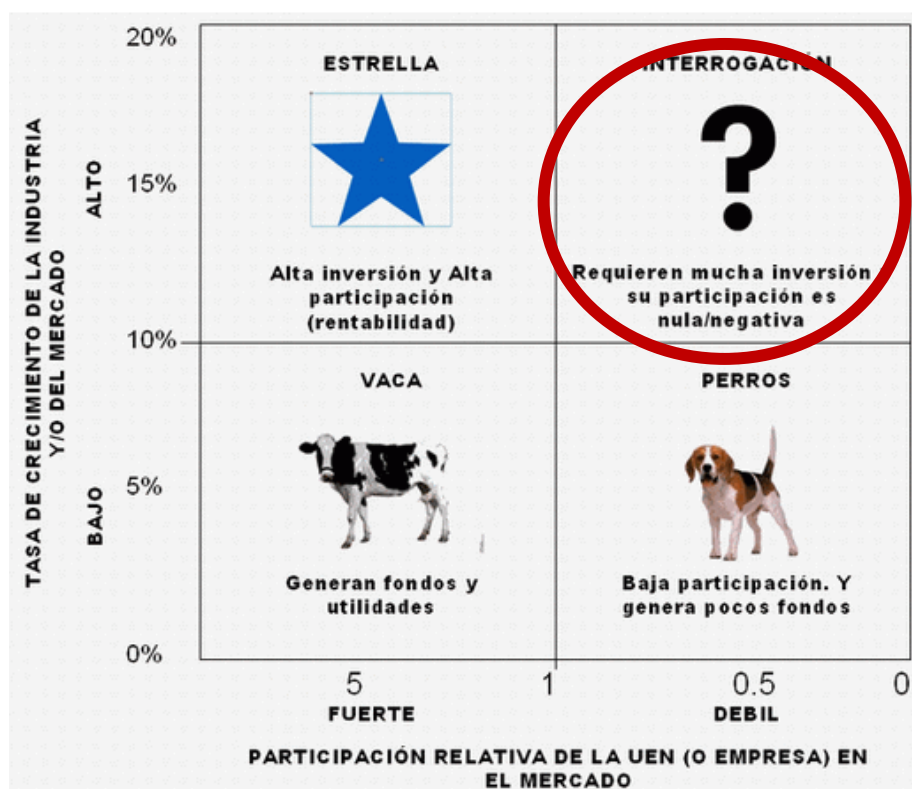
TASA DE CRECIMIENTO DE LA INDUSTRIA Y/O DEL MERCADO

ALTO

BAJO

20%

15%

10%

5%

0%

ESTRELLA

Alta inversión y Alta participación (rentabilidad)

INTERROGACIÓN

?

Requieren mucha inversión su participación es nula/negativa

VACA

Generan fondos y utilidades

PERROS

Baja participación. Y genera pocos fondos

5

1

0.5

0

FUERTE

DEBIL

PARTICIPACIÓN RELATIVA DE LA UEN (O EMPRESA) EN EL MERCADO